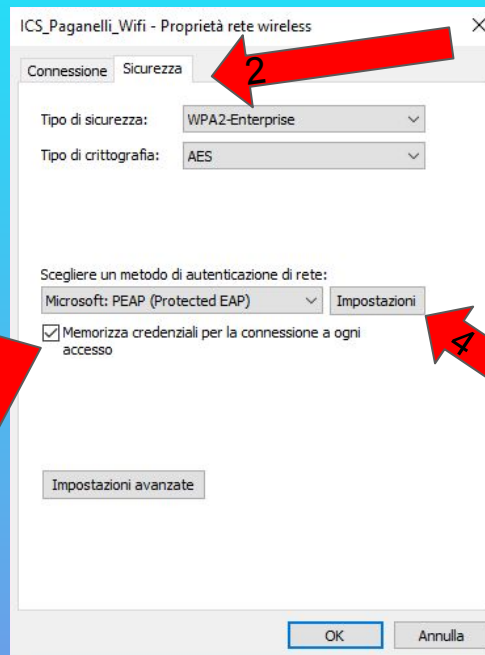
ICS_Paganelli_Wifi - Proprietà rete wireless

Connessione Sicurezza

2

Tipo di sicurezza: WPA2-Enterprise

Tipo di crittografia: AES

Scegliere un metodo di autenticazione di rete:

Microsoft: PEAP (Protected EAP) Impostazioni

4

Memorizza credenziali per la connessione a ogni accesso

Impostazioni avanzate

OK Annulla